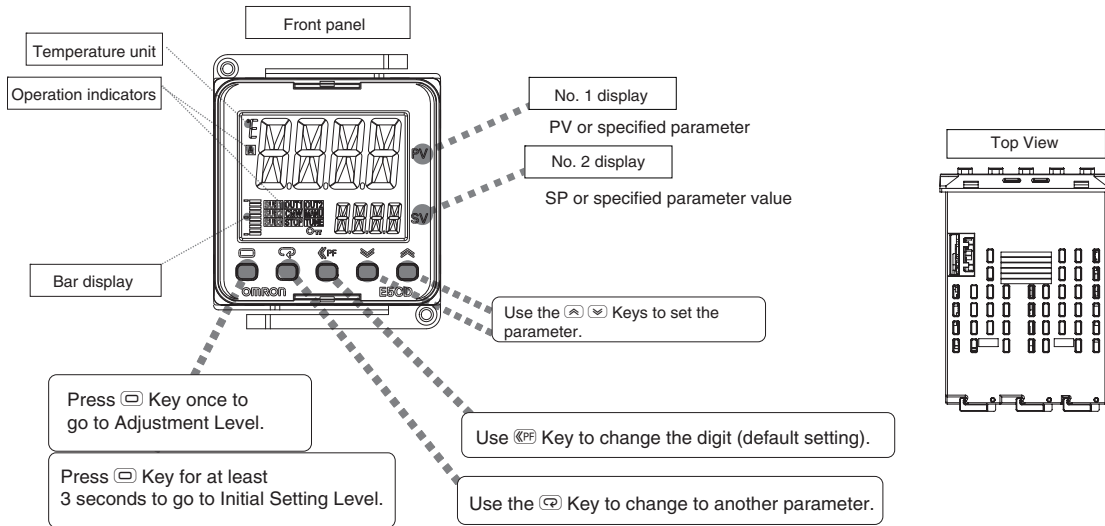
Front panel

Temperature unit

Operation indicators

No. 1 display

PV or specified parameter

No. 2 display

SP or specified parameter value

PV

SV

Bar display

OMRON

E5CD

Use the ⩓ ⩔ Keys to set the parameter.

Press ▭ Key once to go to Adjustment Level.

Press ▭ Key for at least 3 seconds to go to Initial Setting Level.

Use 《PF Key to change the digit (default setting).

Use the ⟲ Key to change to another parameter.

Top View